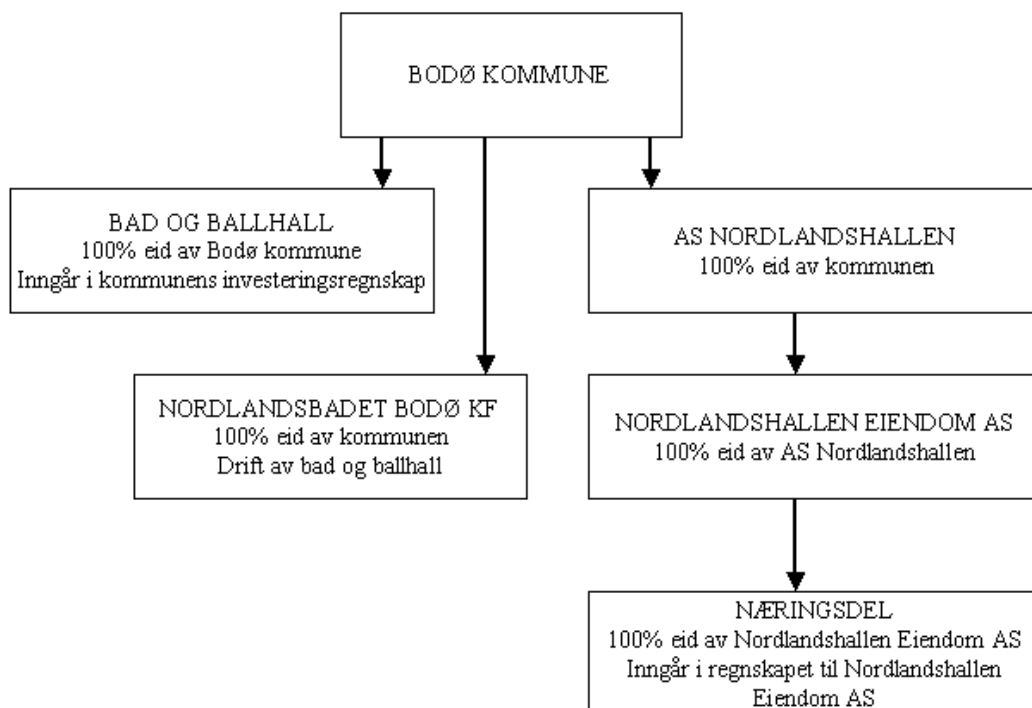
BODØ KOMMUNE

BAD OG BALLHALL
100% eid av Bodø kommune
Inngår i kommunens investeringsregnskap

NORDLANDSBADET BODØ KF
100% eid av kommunen
Drift av bad og ballhall

AS NORDLANDSHALLEN
100% eid av kommunen

NORDLANDSHALLEN EIENDOM AS
100% eid av AS Nordlandshallen

NÆRINGSDEL
100% eid av Nordlandshallen Eiendom AS
Inngår i regnskapet til Nordlandshallen Eiendom AS